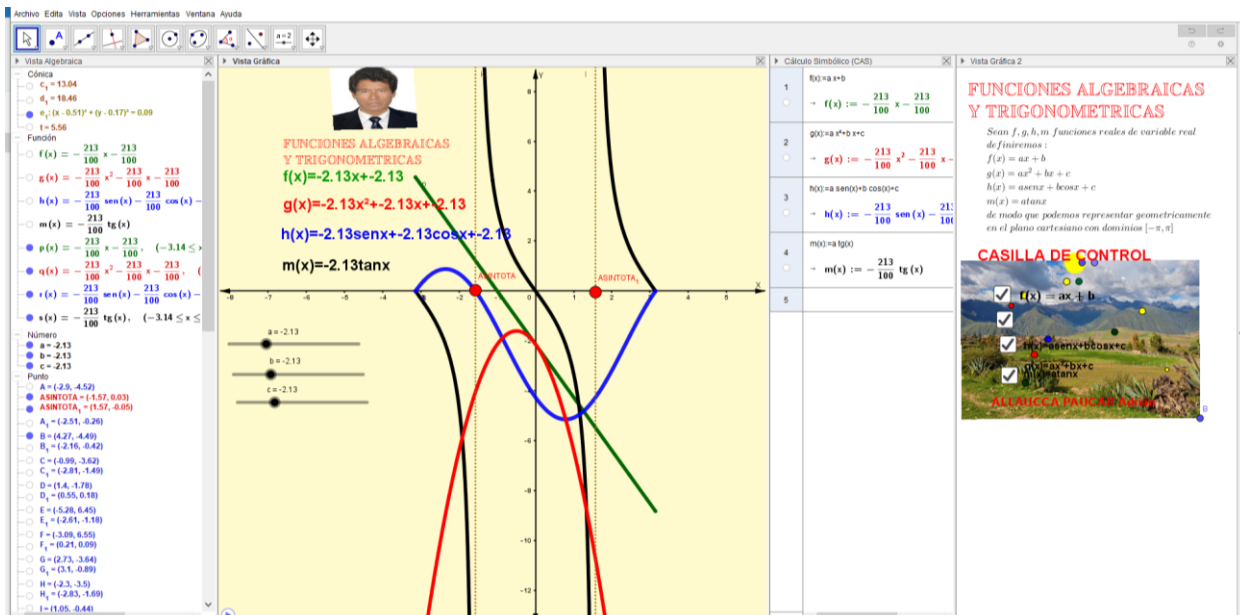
Archivo Edita Vista Opciones Herramientas Ventana Ayuda

Vista Algebraica
Cónica
$c_1 = 13.04$
$d_1 = 18.46$
$e_1: (x - 0.51)^2 + (y - 0.17)^2 = 0.09$
$t = 5.56$
Función
$f(x) = -\frac{213}{100}x - \frac{213}{100}$
$g(x) = -\frac{213}{100}x^2 - \frac{213}{100}x - \frac{213}{100}$
$h(x) = -\frac{213}{100}\operatorname{sen}(x) - \frac{213}{100}\cos(x) -$
$m(x) = -\frac{213}{100}\operatorname{tg}(x)$
$p(x) = -\frac{213}{100}x - \frac{213}{100}, \quad (-3.14 \leq x$
$q(x) = -\frac{213}{100}x^2 - \frac{213}{100}x - \frac{213}{100}, \quad ($
$r(x) = -\frac{213}{100}\operatorname{sen}(x) - \frac{213}{100}\cos(x) -$
$s(x) = -\frac{213}{100}\operatorname{tg}(x), \quad (-3.14 \leq x \leq$
Número
a = -2.13
b = -2.13
c = -2.13
Punto
A = (-2.9, -4.52)
ASINTOTA = (-1.57, 0.03)
$ASINTOTA_1$ = (1.57, -0.05)
$A_1$ = (-2.51, -0.26)
B = (4.27, -4.49)
$B_1$ = (-2.16, -0.42)
C = (-0.99, -3.62)
$C_1$ = (-2.81, -1.49)
D = (1.4, -1.78)
$D_1$ = (0.55, 0.18)
E = (-5.28, 6.45)
$E_1$ = (-2.61, -1.18)
F = (-3.09, 6.55)
$F_1$ = (0.21, 0.09)
G = (2.73, -3.64)
$G_1$ = (3.1, -0.89)
H = (-2.3, -3.5)
$H_1$ = (-2.83, -1.69)
I = (1.05, -0.44)

Vista Gráfica
FUNCIONES ALGEBRAICAS
Y TRIGONOMETRICAS
f(x)=-2.13x+-2.13
g(x)=-2.13x²+-2.13x+-2.13
h(x)=-2.13senx+-2.13cosx+-2.13
m(x)=-2.13tanx
a = -2.13
b = -2.13
c = -2.13
ASINTOTA
$ASINTOTA_1$
-8 -7 -6 -5 -4 -3 -2 -1 1 2 3 4 5 6 7
8 6 4 2 -2 -4 -6 -8 -10 -12

Cálculo Simbólico (CAS)
1 f(x):=a x+b
$\rightarrow f(x) := -\frac{213}{100}x - \frac{213}{100}$
2 g(x):=a x²+b x+c
$\rightarrow g(x) := -\frac{213}{100}x^2 - \frac{213}{100}x -$
3 h(x):=a sen(x)+b cos(x)+c
$\rightarrow h(x) := -\frac{213}{100}\operatorname{sen}(x) - \frac{21}{}$
4 m(x):=a tg(x)
$\rightarrow m(x) := -\frac{213}{100}\operatorname{tg}(x)$
5

Vista Gráfica 2
FUNCIONES ALGEBRAICAS
Y TRIGONOMETRICAS
Sean $f, g, h, m$ funciones reales de variable real
definiremos :
$f(x) = ax + b$
$g(x) = ax^2 + bx + c$
$h(x) = asenx + bcosx + c$
$m(x) = atanx$
de modo que podemos representar geometricamente
en el plano cartesiano con dominios $[-\pi, \pi]$
CASILLA DE CONTROL
f(x) = ax + b
h(x)=asenx+bcosx+c
g(x)=ax²+bx+c
m(x)=atanx
ALLAUCCA PAUCAR Adolfo